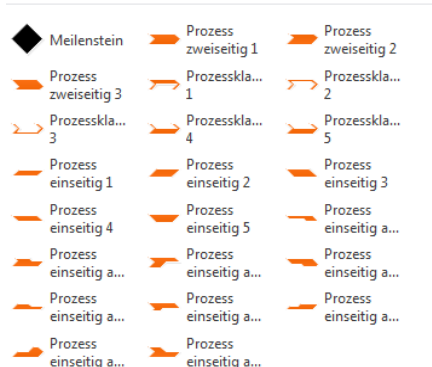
Meilenstein
Prozess zweiseitig 1
Prozess zweiseitig 2
Prozess zweiseitig 3
Prozesskla... 1
Prozesskla... 2
Prozesskla... 3
Prozesskla... 4
Prozesskla... 5
Prozess einseitig 1
Prozess einseitig 2
Prozess einseitig 3
Prozess einseitig 4
Prozess einseitig 5
Prozess einseitig a...
Prozess einseitig a...
Prozess einseitig a...
Prozess einseitig a...
Prozess einseitig a...
Prozess einseitig a...
Prozess einseitig a...
Prozess einseitig a...
Prozess einseitig a...